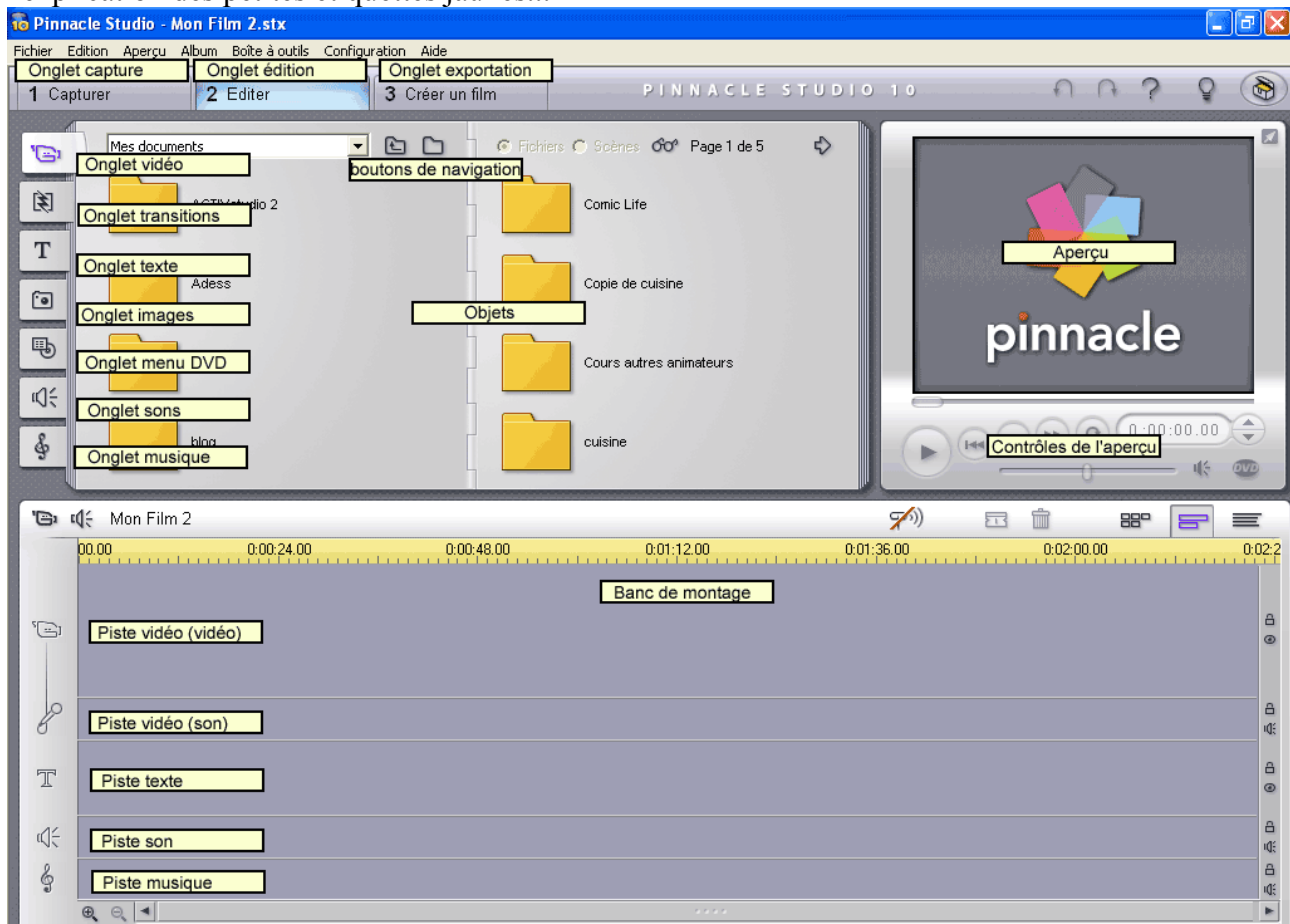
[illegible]

Pinnacle Studio - Mon Film 2.stx

Fichier Edition Aperçu Album Boîte à outils Configuration Aide

Onglet capture
Onglet édition
Onglet exportation

1 Capturer
2 Editer
3 Créer un film

PINNACLE STUDIO 10

Mes documents

Fichiers Scènes Page 1 de 5

Onglet vidéo
boutons de navigation
ACTIVstudio 2
Onglet transitions
Comic Life
Onglet texte
Adess
Copie de cuisine
Onglet images
Objets
Onglet menu DVD
Cours autres animateurs
Onglet sons
blog
Onglet musique
cuisine

Aperçu

pinnacle

0:00:00.00
Contrôles de l'aperçu
DVD

Mon Film 2

00.00
0:00:24.00
0:00:48.00
0:01:12.00
0:01:36.00
0:02:00.00
0:02:2

Banc de montage

Piste vidéo (vidéo)
Piste vidéo (son)
Piste texte
Piste son
Piste musique